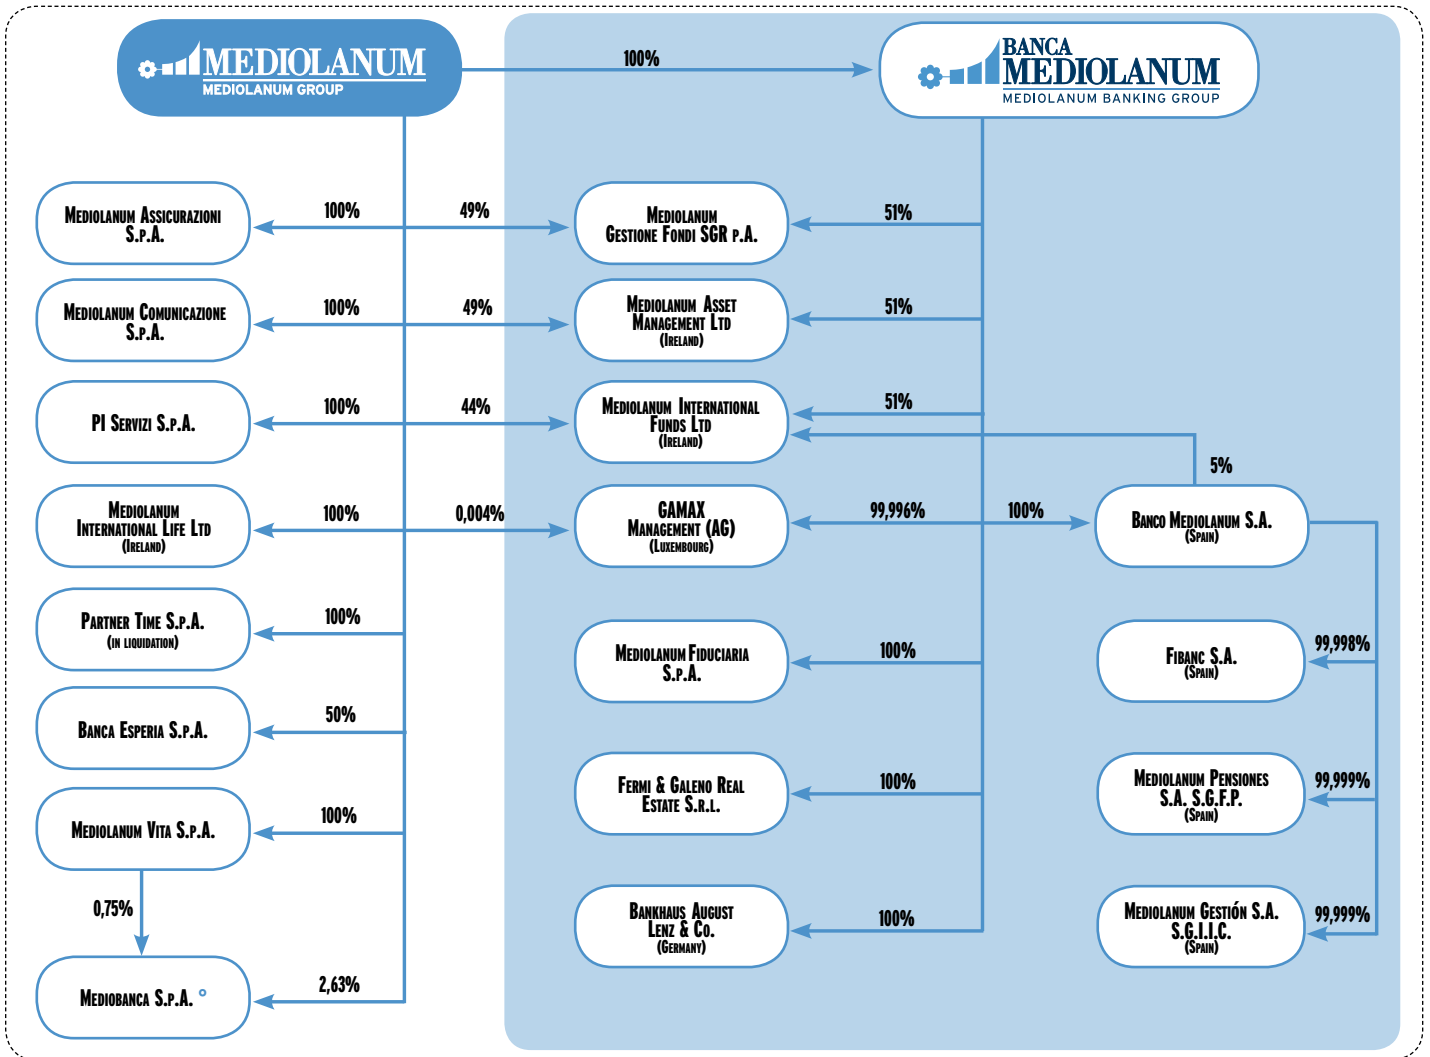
MEDIOLANUM
MEDIOLANUM GROUP

100%

BANCA
MEDIOLANUM
MEDIOLANUM BANKING GROUP

Mediolanum Assicurazioni S.p.A.
100%
49%
Mediolanum Gestione Fondi SGR p.A.
51%

Mediolanum Comunicazione S.p.A.
100%
49%
Mediolanum Asset Management Ltd (Ireland)
51%

PI Servizi S.p.A.
100%
44%
Mediolanum International Funds Ltd (Ireland)
51%
5%

Mediolanum International Life Ltd (Ireland)
100%
0,004%
GAMAX Management (AG) (Luxembourg)
99,996%
100%
Banco Mediolanum S.A. (Spain)

Partner Time S.p.A. (in liquidation)
100%

Mediolanum Fiduciaria S.p.A.
100%

Fibanc S.A. (Spain)
99,998%

Banca Esperia S.p.A.
50%

Fermi & Galeno Real Estate S.r.l.
100%

Mediolanum Pensiones S.A. S.G.F.P. (Spain)
99,999%

Mediolanum Vita S.p.A.
100%

0,75%

Bankhaus August Lenz & Co. (Germany)
100%

Mediolanum Gestión S.A. S.G.I.I.C. (Spain)
99,999%

Mediobanca S.p.A. °
2,63%